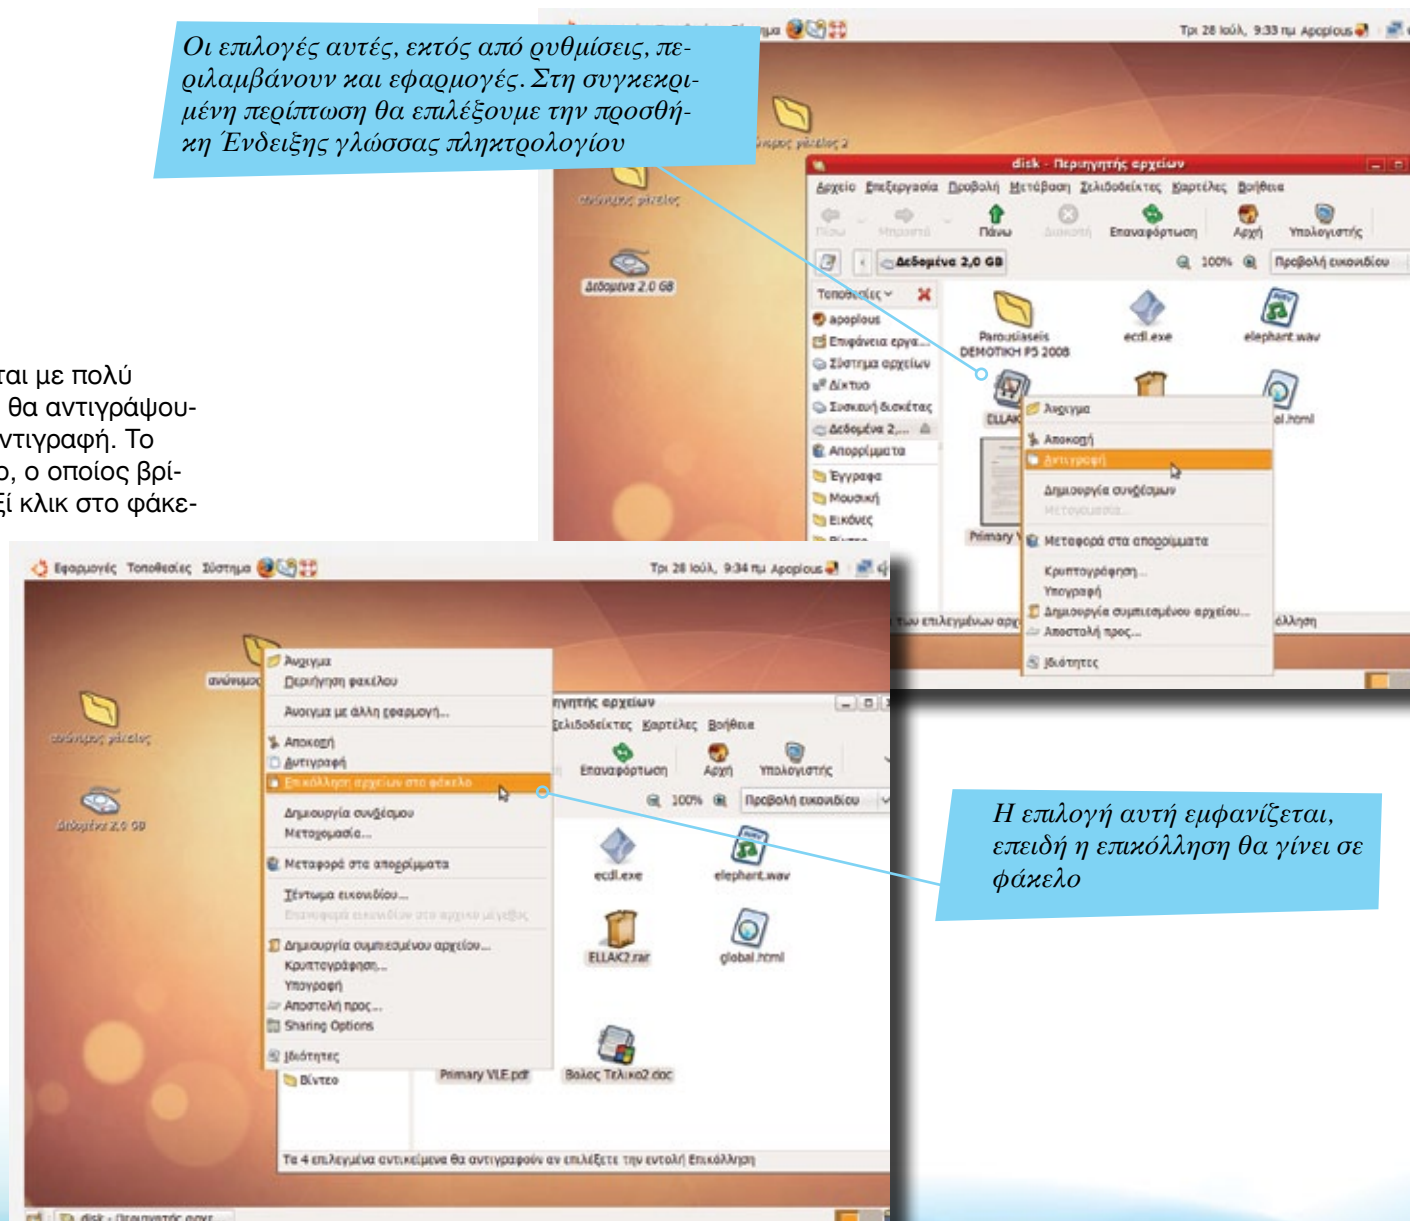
Οι επιλογές αυτές, εκτός από ρυθμίσεις, περιλαμβάνουν και εφαρμογές. Στη συγκεκριμένη περίπτωση θα επιλέξουμε την προσθήκη Ένδειξης γλώσσας πληκτρολογίου

ται με πολύ θα αντιγράψουντιγραφή. Το ο, ο οποίος βρίξί κλικ στο φάκε-

Τρι 28 Ιούλ, 9:33 πμ Αρφρlους

ανώνυμος φάκελος 2

ανώνυμος φάκελος

Δεδομένα 2,0 GB

disk - Περιηγητής αρχείων

Αρχείο Επεξεργασία Προβολή Μετάβαση Σελιδοδείκτες Καρτέλες Βοήθεια

Πίσω Μπροστά Πάνω Διακοπή Επαναφόρτωση Αρχή Υπολογιστής

Δεδομένα 2,0 GB 100% Προβολή εικονιδίου

Τοποθεσίες

apoplous
Επιφάνεια εργα...
Σύστημα αρχείων
Δίκτυο
Συσκευή δισκέτας
Δεδομένα 2,...
Απορρίμματα
Έγγραφα
Μουσική
Εικόνες

Parousiaseis DEMOTIKH P5 2008
ecdl.exe
elephant.wav
ELLAK
al.html
Primary

Άνοιγμα
Αποκοπή
Αντιγραφή
Δημιουργία συνδέσμων
Μετονομασία...
Μεταφορά στα απορρίμματα
Κρυπτογράφηση...
Υπογραφή
Δημιουργία συμπιεσμένου αρχείου...
Αποστολή προς...
Ιδιότητες

των επιλεγμένων αρχ
άλληση

Εφαρμογές Τοποθεσίες Σύστημα

Τρι 28 Ιούλ, 9:34 πμ Αρφρlους

ανώνυμος
ανώνυμος φάκελος
Δεδομένα 2,0 GB

Άνοιγμα
Περιήγηση φακέλου
Άνοιγμα με άλλη εφαρμογή...
Αποκοπή
Αντιγραφή
Επικόλληση αρχείων στο φάκελο
Δημιουργία συνδέσμου
Μετονομασία...
Μεταφορά στα απορρίμματα
Τέντωμα εικονιδίου...
Επαναφορά εικονιδίου στο αρχικό μέγεθος
Δημιουργία συμπιεσμένου αρχείου...
Κρυπτογράφηση...
Υπογραφή
Αποστολή προς...
Sharing Options
Ιδιότητες

ηγητής αρχείων
Σελιδοδείκτες Καρτέλες Βοήθεια
Επαναφόρτωση Αρχή Υπολογιστής
100% Προβολή εικονιδίου

ecdl.exe
elephant.wav
ELLAK2.rar
global.html
Primary VLE.pdf
Βαλος Τελικο2.doc
Βίντεο

Τα 4 επιλεγμένα αντικείμενα θα αντιγραφούν αν επιλέξετε την εντολή Επικόλληση

disk - Περιηγητής αρχε

Η επιλογή αυτή εμφανίζεται, επειδή η επικόλληση θα γίνει σε φάκελο